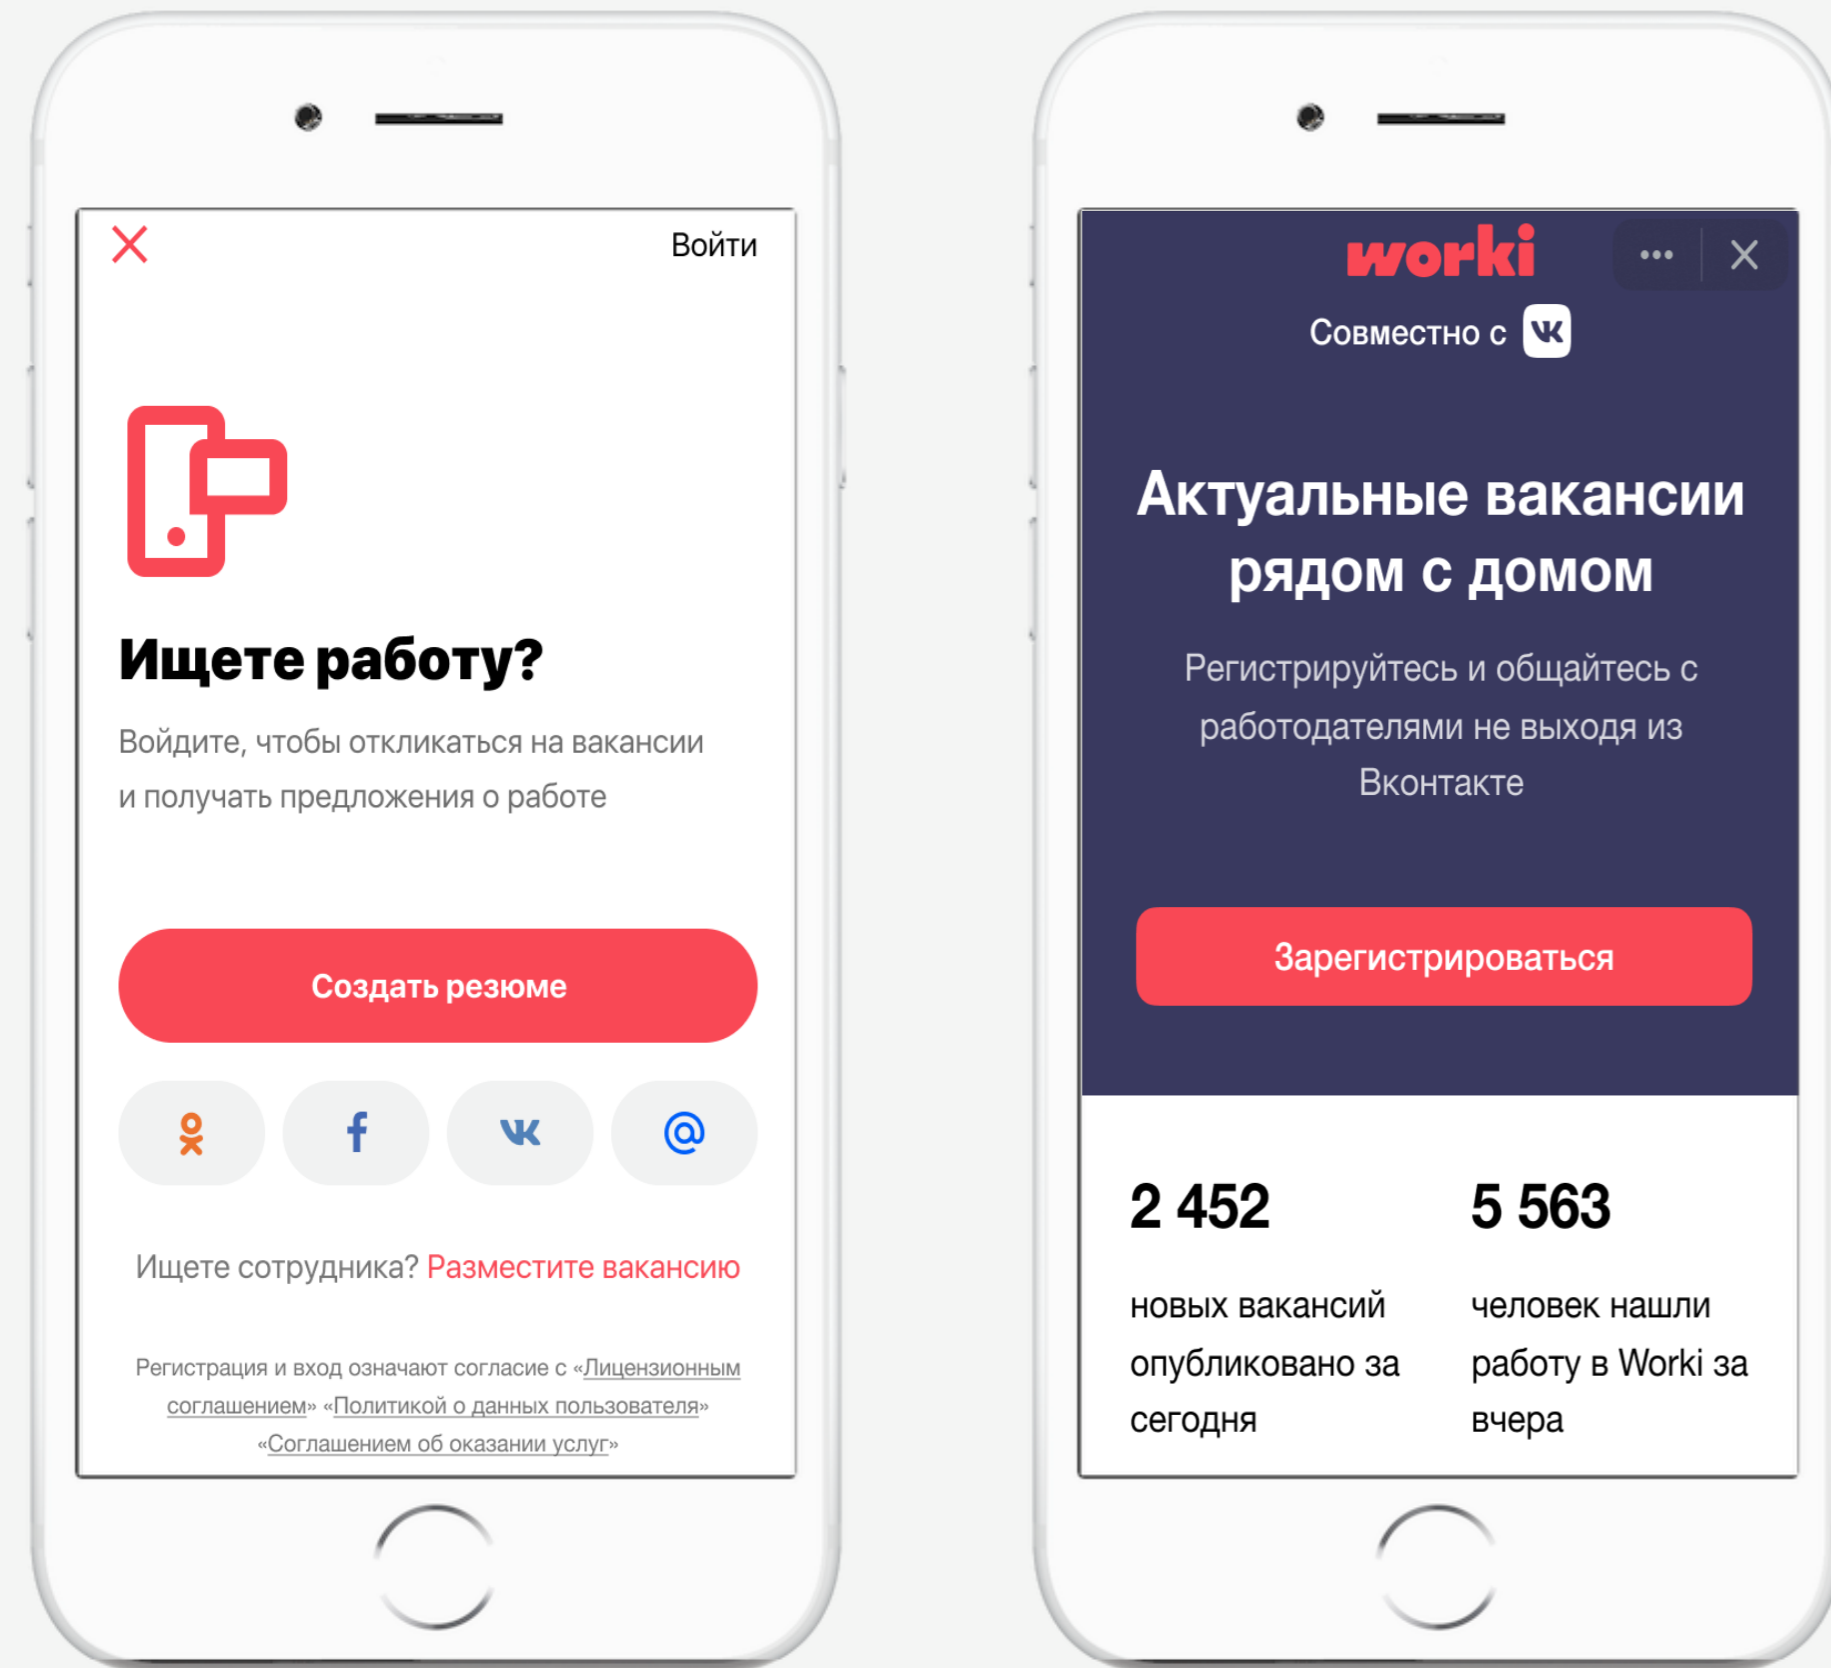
Войти

Ищете работу?

Войдите, чтобы откликаться на вакансии и получать предложения о работе

Создать резюме

Ищете сотрудника? Разместите вакансию

Регистрация и вход означают согласие с «Лицензионным соглашением» «Политикой о данных пользователя» «Соглашением об оказании услуг»

worki

Совместно с

Актуальные вакансии рядом с домом

Регистрируйтесь и общайтесь с работодателями не выходя из Вконтакте

Зарегистрироваться

2 452

новых вакансий опубликовано за сегодня

5 563

человек нашли работу в Worki за вчера